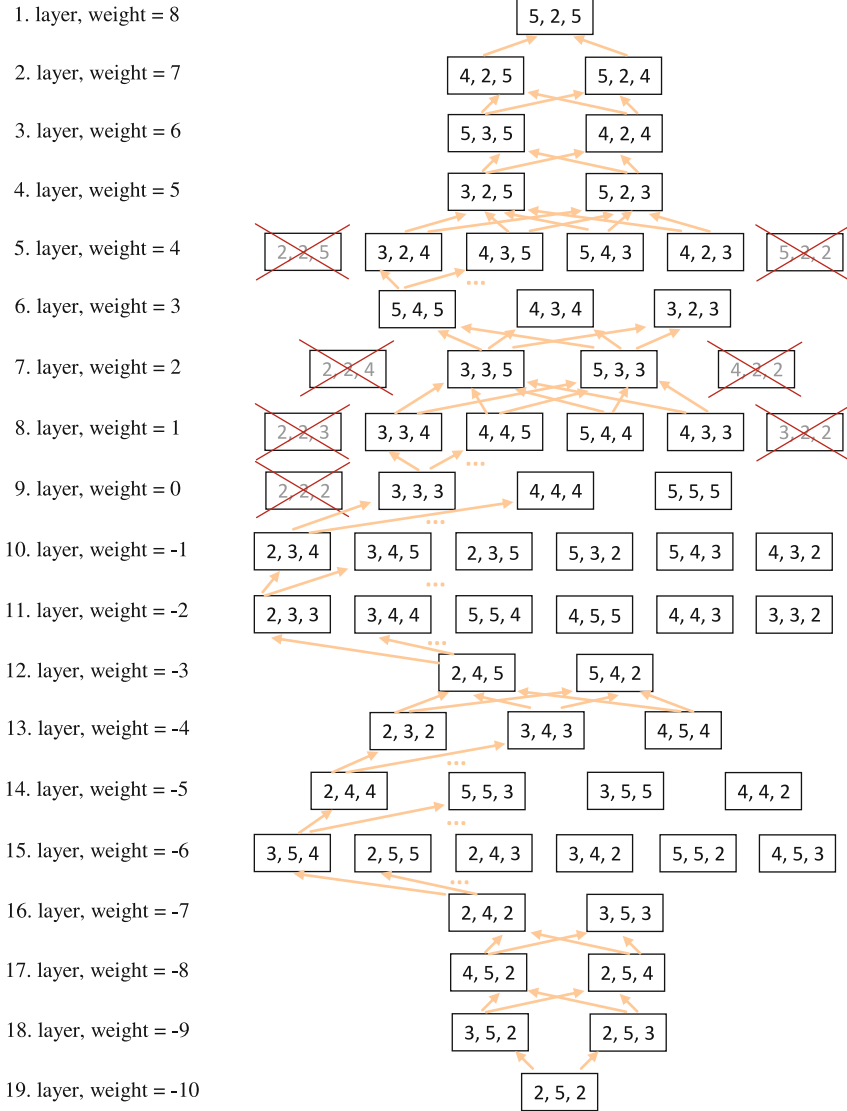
1. layer, weight = 8
5, 2, 5

2. layer, weight = 7
4, 2, 5
5, 2, 4

3. layer, weight = 6
5, 3, 5
4, 2, 4

4. layer, weight = 5
3, 2, 5
5, 2, 3

5. layer, weight = 4
2, 2, 5
3, 2, 4
4, 3, 5
5, 4, 3
4, 2, 3
5, 2, 2
...

6. layer, weight = 3
5, 4, 5
4, 3, 4
3, 2, 3

7. layer, weight = 2
2, 2, 4
3, 3, 5
5, 3, 3
4, 2, 2

8. layer, weight = 1
2, 2, 3
3, 3, 4
4, 4, 5
5, 4, 4
4, 3, 3
3, 2, 2
...

9. layer, weight = 0
2, 2, 2
3, 3, 3
4, 4, 4
5, 5, 5
...

10. layer, weight = -1
2, 3, 4
3, 4, 5
2, 3, 5
5, 3, 2
5, 4, 3
4, 3, 2
...

11. layer, weight = -2
2, 3, 3
3, 4, 4
5, 5, 4
4, 5, 5
4, 4, 3
3, 3, 2
...

12. layer, weight = -3
2, 4, 5
5, 4, 2

13. layer, weight = -4
2, 3, 2
3, 4, 3
4, 5, 4
...

14. layer, weight = -5
2, 4, 4
5, 5, 3
3, 5, 5
4, 4, 2
...

15. layer, weight = -6
3, 5, 4
2, 5, 5
2, 4, 3
3, 4, 2
5, 5, 2
4, 5, 3
...

16. layer, weight = -7
2, 4, 2
3, 5, 3

17. layer, weight = -8
4, 5, 2
2, 5, 4

18. layer, weight = -9
3, 5, 2
2, 5, 3

19. layer, weight = -10
2, 5, 2